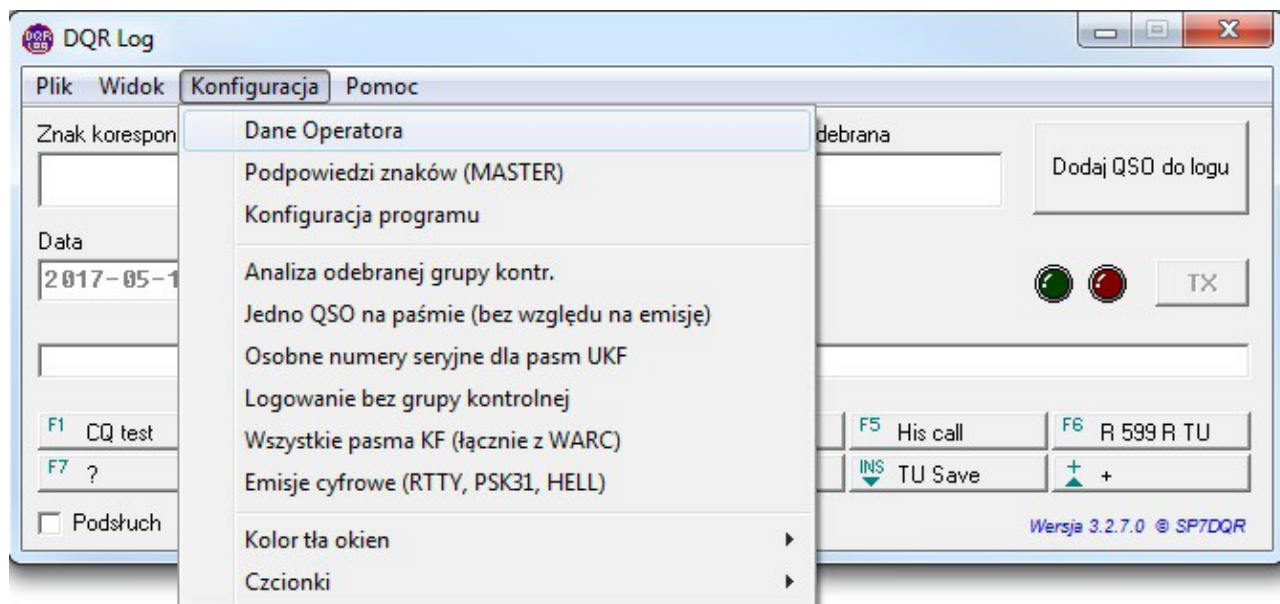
DQR Log

Plik Widok Konfiguracja Pomoc

Znak korespon

Dane Operatora
Podpowiedzi znaków (MASTER)
Konfiguracja programu
Analiza odebranej grupy kontr.
Jedno QSO na paśmie (bez względu na emisję)
Osobne numery seryjne dla pasm UKF
Logowanie bez grupy kontrolnej
Wszystkie pasma KF (łącznie z WARC)
Emisje cyfrowe (RTTY, PSK31, HELL)
Kolor tła okien
Czcionki

debrana

Dodaj QSO do logu

Data
2017-05-1

TX

F1 CQ test
F7 ?
F5 His call
F6 R 599 R TU
INS TU Save
+ +

Podsłuch

Wersja 3.2.7.0 © SP7DQR